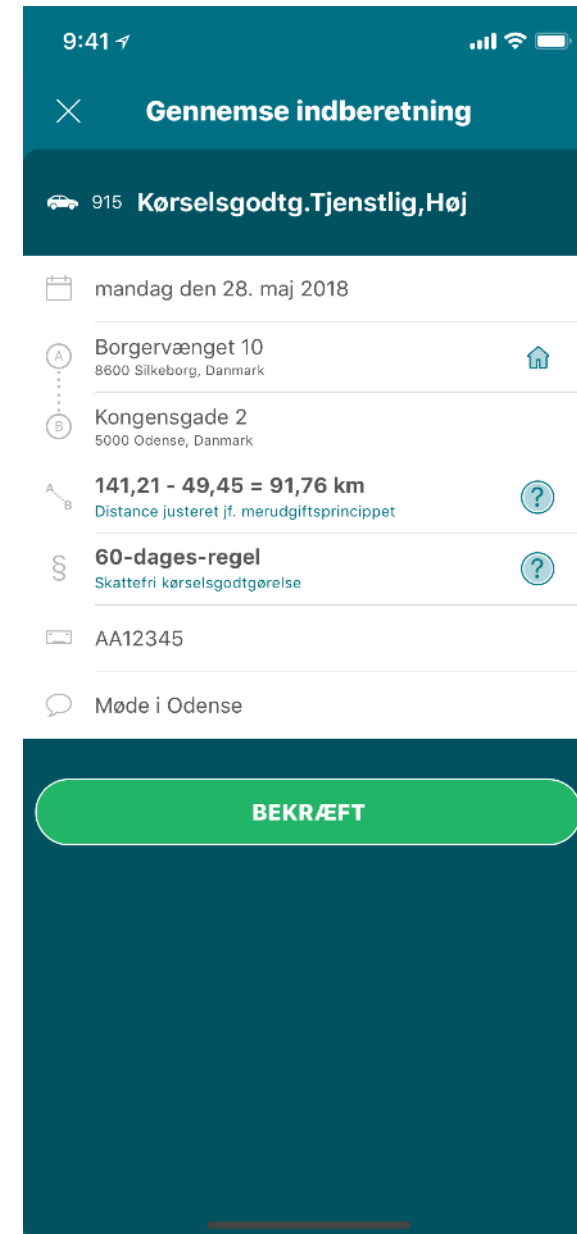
9:41

Gennemse indberetning

915 Kørselsgodtg.Tjenstlig,Høj

mandag den 28. maj 2018

A Borgervænget 10
8600 Silkeborg, Danmark

B Kongensgade 2
5000 Odense, Danmark

A B 141,21 - 49,45 = 91,76 km
Distance justeret jf. merudgiftsprincippet

?

§ 60-dages-regel
Skattefri kørselsgodtgørelse

?

AA12345

Møde i Odense

BEKRÆFT